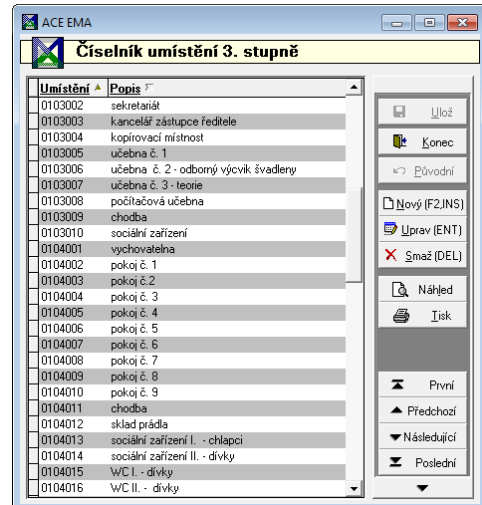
ACE EMA

Číselník umístění 3. stupně

| Umístění | Popis |
|---|---|
| 0103002 | sekretariát |
| 0103003 | kancelář zástupce ředitele |
| 0103004 | kopírovací místnost |
| 0103005 | učebna č. 1 |
| 0103006 | učebna č. 2 - odborný výcvik švadleny |
| 0103007 | učebna č. 3 - teorie |
| 0103008 | počítačová učebna |
| 0103009 | chodba |
| 0103010 | sociální zařízení |
| 0104001 | vychovatelna |
| 0104002 | pokoj č. 1 |
| 0104003 | pokoj č.2 |
| 0104004 | pokoj č. 3 |
| 0104005 | pokoj č. 4 |
| 0104006 | pokoj č. 5 |
| 0104007 | pokoj č. 6 |
| 0104008 | pokoj č. 7 |
| 0104009 | pokoj č. 8 |
| 0104010 | pokoj č. 9 |
| 0104011 | chodba |
| 0104012 | sklad prádla |
| 0104013 | sociální zařízení I. - chlapci |
| 0104014 | sociální zařízení II. - dívky |
| 0104015 | WC I. - dívky |
| 0104016 | WC II. - dívky |

Ulož
Konec
Původní
Nový (F2,INS)
Uprav (ENT)
Smaž (DEL)
Náhled
Tisk
První
Předchozí
Následující
Poslední